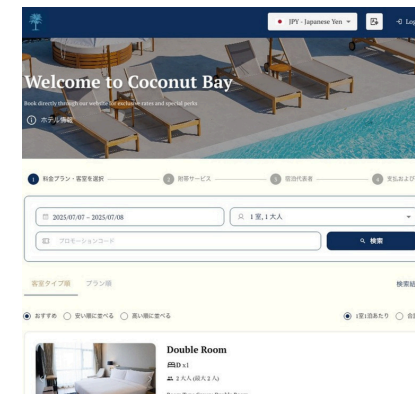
JPY - Japanese Yen

Log

Welcome to Coconut Bay

Book directly through our website for exclusive rates and special perks.

ホテル情報

1 料金プラン・客室を選択

2 付帯サービス

3 宿泊代表者

4 支払および

2025/07/07 ~ 2025/07/08

1 室, 1 大人

プロモーションコード

検索

客室タイプ順

プラン順

検索結

おすすめ

安い順に並べる

高い順に並べる

1室1泊あたり

合計

Double Room

D x1

2 大人 (最大 2 人)

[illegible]